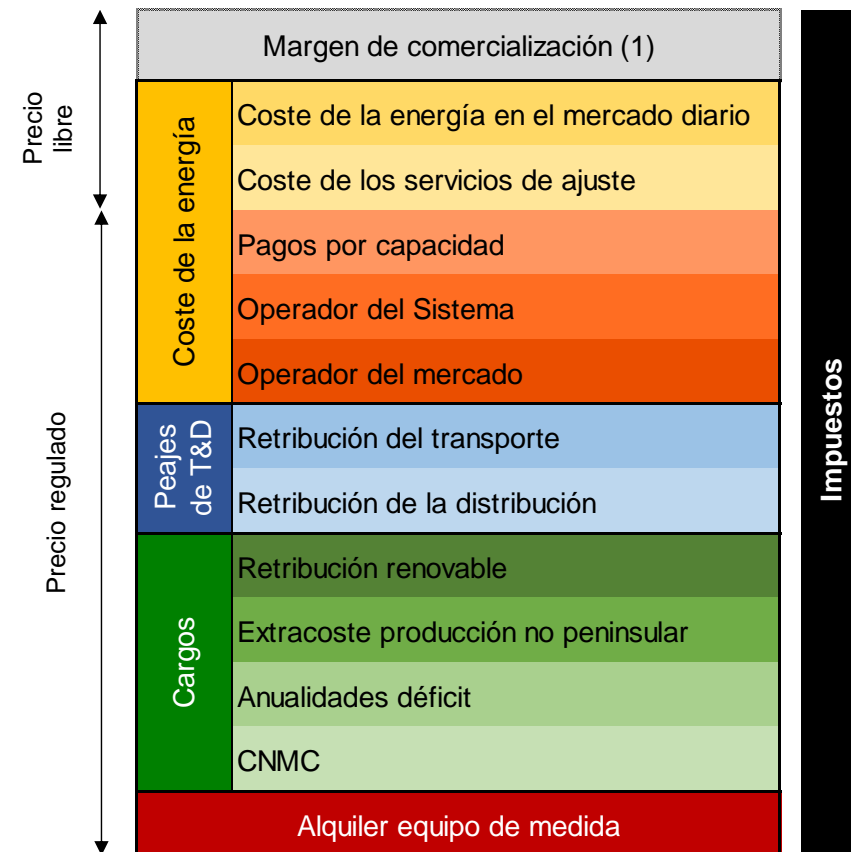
Precio libre

Precio regulado

Margen de comercialización (1)

Coste de la energía

Coste de la energía en el mercado diario

Coste de los servicios de ajuste

Pagos por capacidad

Operador del Sistema

Operador del mercado

Peajes de T&D

Retribución del transporte

Retribución de la distribución

Cargos

Retribución renovable

Extracoste producción no peninsular

Anualidades déficit

CNMC

Alquiler equipo de medida

Impuestos